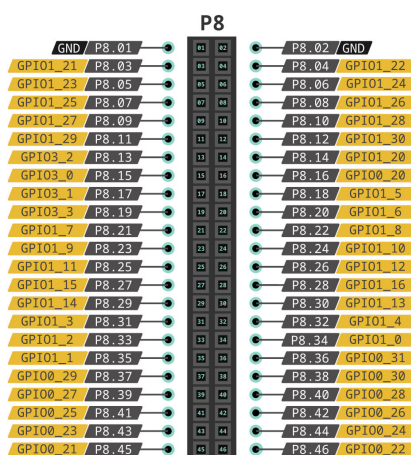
P8

GND P8.01
GPIO1_21 P8.03
GPIO1_23 P8.05
GPIO1_25 P8.07
GPIO1_27 P8.09
GPIO1_29 P8.11
GPIO3_2 P8.13
GPIO3_0 P8.15
GPIO3_1 P8.17
GPIO3_3 P8.19
GPIO1_7 P8.21
GPIO1_9 P8.23
GPIO1_11 P8.25
GPIO1_15 P8.27
GPIO1_14 P8.29
GPIO1_3 P8.31
GPIO1_2 P8.33
GPIO1_1 P8.35
GPIO0_29 P8.37
GPIO0_27 P8.39
GPIO0_25 P8.41
GPIO0_23 P8.43
GPIO0_21 P8.45

01 02
03 04
05 06
07 08
09 10
11 12
13 14
15 16
17 18
19 20
21 22
23 24
25 26
27 28
29 30
31 32
33 34
35 36
37 38
39 40
41 42
43 44
45 46

P8.02 GND
P8.04 GPIO1_22
P8.06 GPIO1_24
P8.08 GPIO1_26
P8.10 GPIO1_28
P8.12 GPIO1_30
P8.14 GPIO1_20
P8.16 GPIO0_20
P8.18 GPIO1_5
P8.20 GPIO1_6
P8.22 GPIO1_8
P8.24 GPIO1_10
P8.26 GPIO1_12
P8.28 GPIO1_16
P8.30 GPIO1_13
P8.32 GPIO1_4
P8.34 GPIO1_0
P8.36 GPIO0_31
P8.38 GPIO0_30
P8.40 GPIO0_28
P8.42 GPIO0_26
P8.44 GPIO0_24
P8.46 GPIO0_22